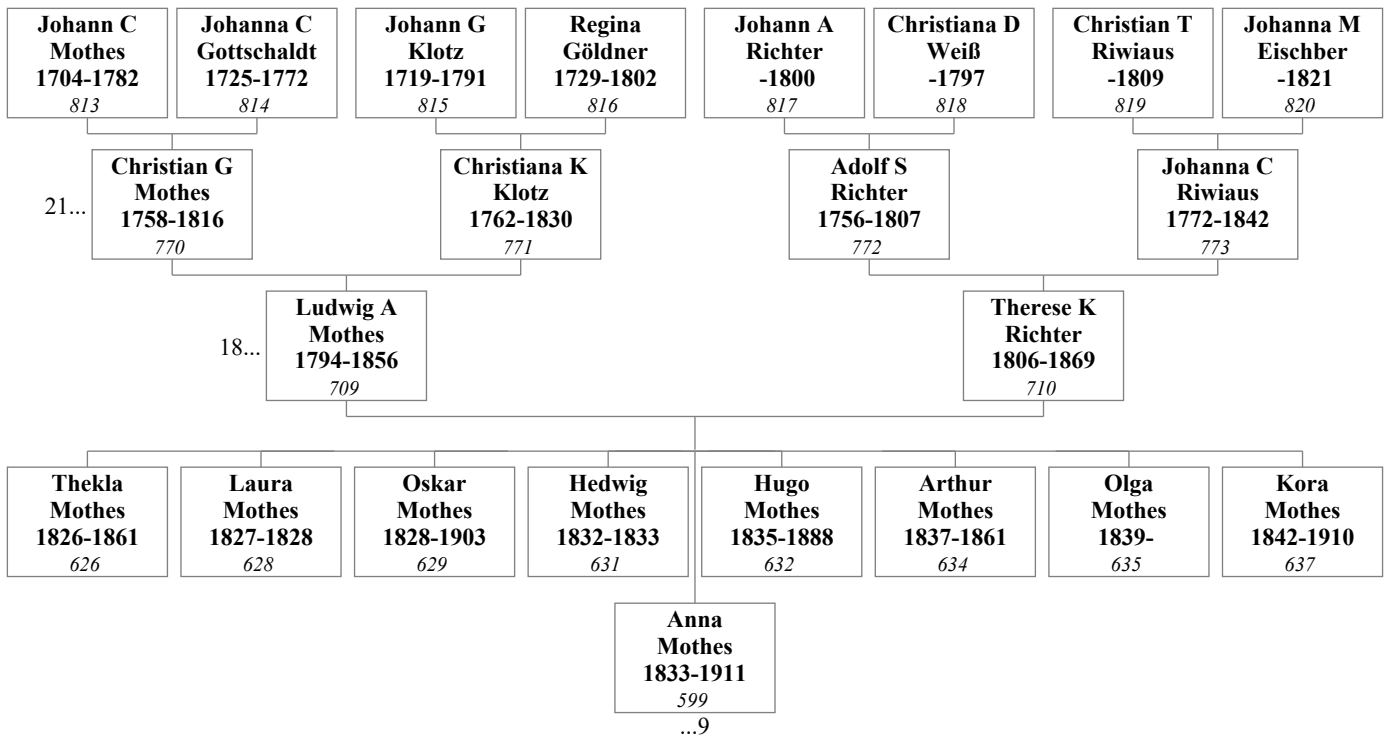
Johann C Mothes 1704-1782 813

Johanna C Gottschaldt 1725-1772 814

Johann G Klotz 1719-1791 815

Regina Göldner 1729-1802 816

Johann A Richter -1800 817

Christiana D Weiß -1797 818

Christian T Riwiaus -1809 819

Johanna M Eischber -1821 820

21...

Christian G Mothes 1758-1816 770

Christiana K Klotz 1762-1830 771

Adolf S Richter 1756-1807 772

Johanna C Riwiaus 1772-1842 773

18...

Ludwig A Mothes 1794-1856 709

Therese K Richter 1806-1869 710

Thekla Mothes 1826-1861 626

Laura Mothes 1827-1828 628

Oskar Mothes 1828-1903 629

Hedwig Mothes 1832-1833 631

Hugo Mothes 1835-1888 632

Arthur Mothes 1837-1861 634

Olga Mothes 1839- 635

Kora Mothes 1842-1910 637

Anna Mothes 1833-1911 599

...9